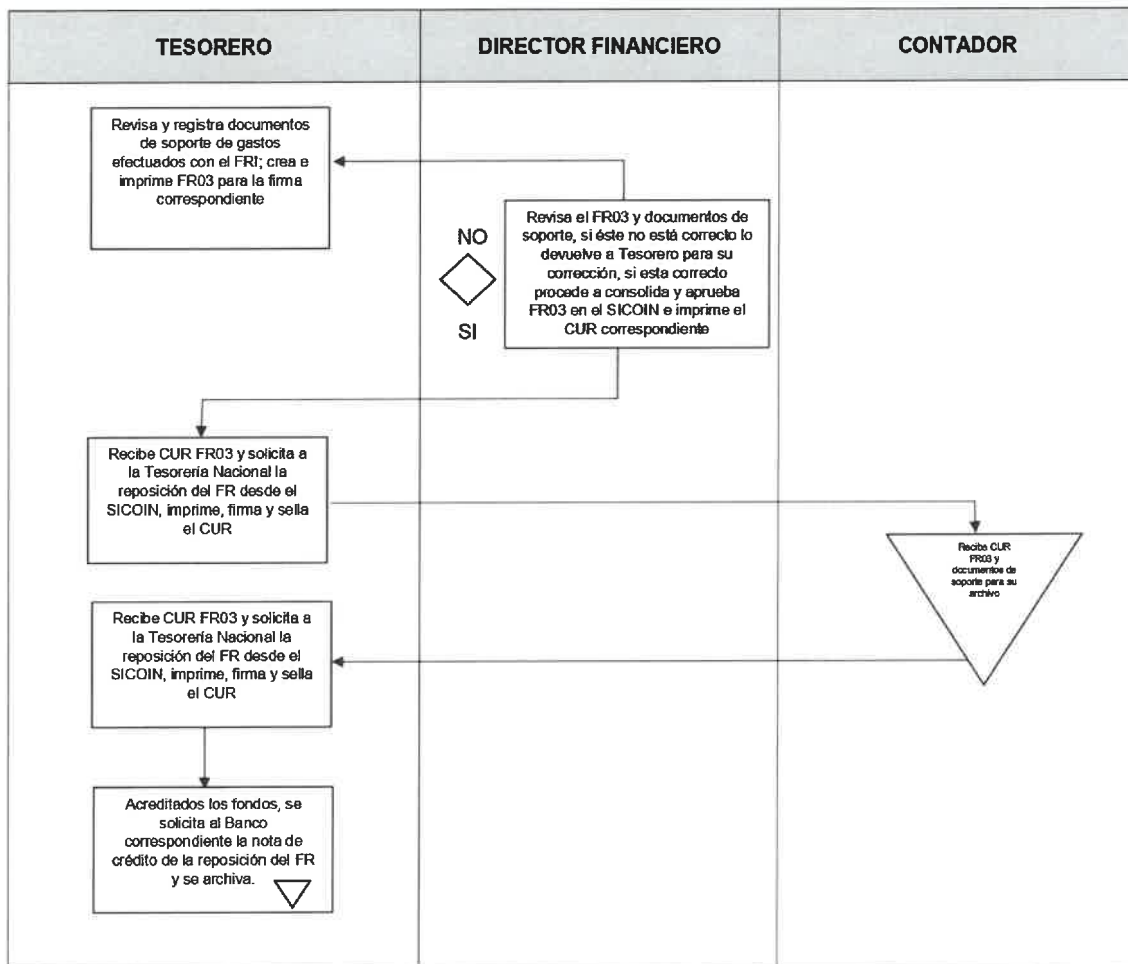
TESORERO

DIRECTOR FINANCIERO

CONTADOR

Revisa y registra documentos de soporte de gastos efectuados con el FRI; crea e imprime FR03 para la firma correspondiente

NO

SI

Revisa el FR03 y documentos de soporte, si éste no está correcto lo devuelve a Tesorero para su corrección, si esta correcto procede a consolida y aprueba FR03 en el SICOIN e imprime el CUR correspondiente

Recibe CUR FR03 y solicita a la Tesorería Nacional la reposición del FR desde el SICOIN, imprime, firma y sella el CUR

Recibe CUR FR03 y documentos de soporte para su archivo

Recibe CUR FR03 y solicita a la Tesorería Nacional la reposición del FR desde el SICOIN, imprime, firma y sella el CUR

Acreditados los fondos, se solicita al Banco correspondiente la nota de crédito de la reposición del FR y se archiva.